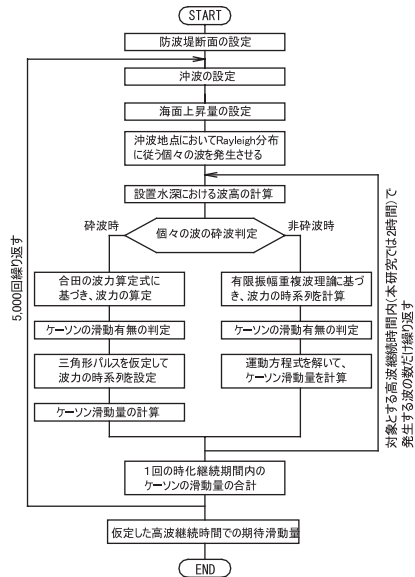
START

防波堤断面の設定

沖波の設定

海面上昇量の設定

沖波地点においてRayleigh分布に従う個々の波を発生させる

設置水深における波高の計算

碎波時

個々の波の砕波判定

非砕波時

合田の波力算定式に基づき、波力の算定

ケーソンの滑動有無の判定

三角形パルスを仮定して波力の時系列波設定

ケーソン滑動量の計算

有限振幅重複波理論に基づき、波力の時系列波計算

ケーソンの滑動有無の判定

運動方程式を解いて、ケーソン滑動量を計算

1回の時化継続期間内のケーソンの滑動量の合計

仮定した高波継続時間での期待滑動量

END

5,000回繰り返す

対象とする高波継続時間内(本研究では2時間)で発生する波の数だけ繰り返す